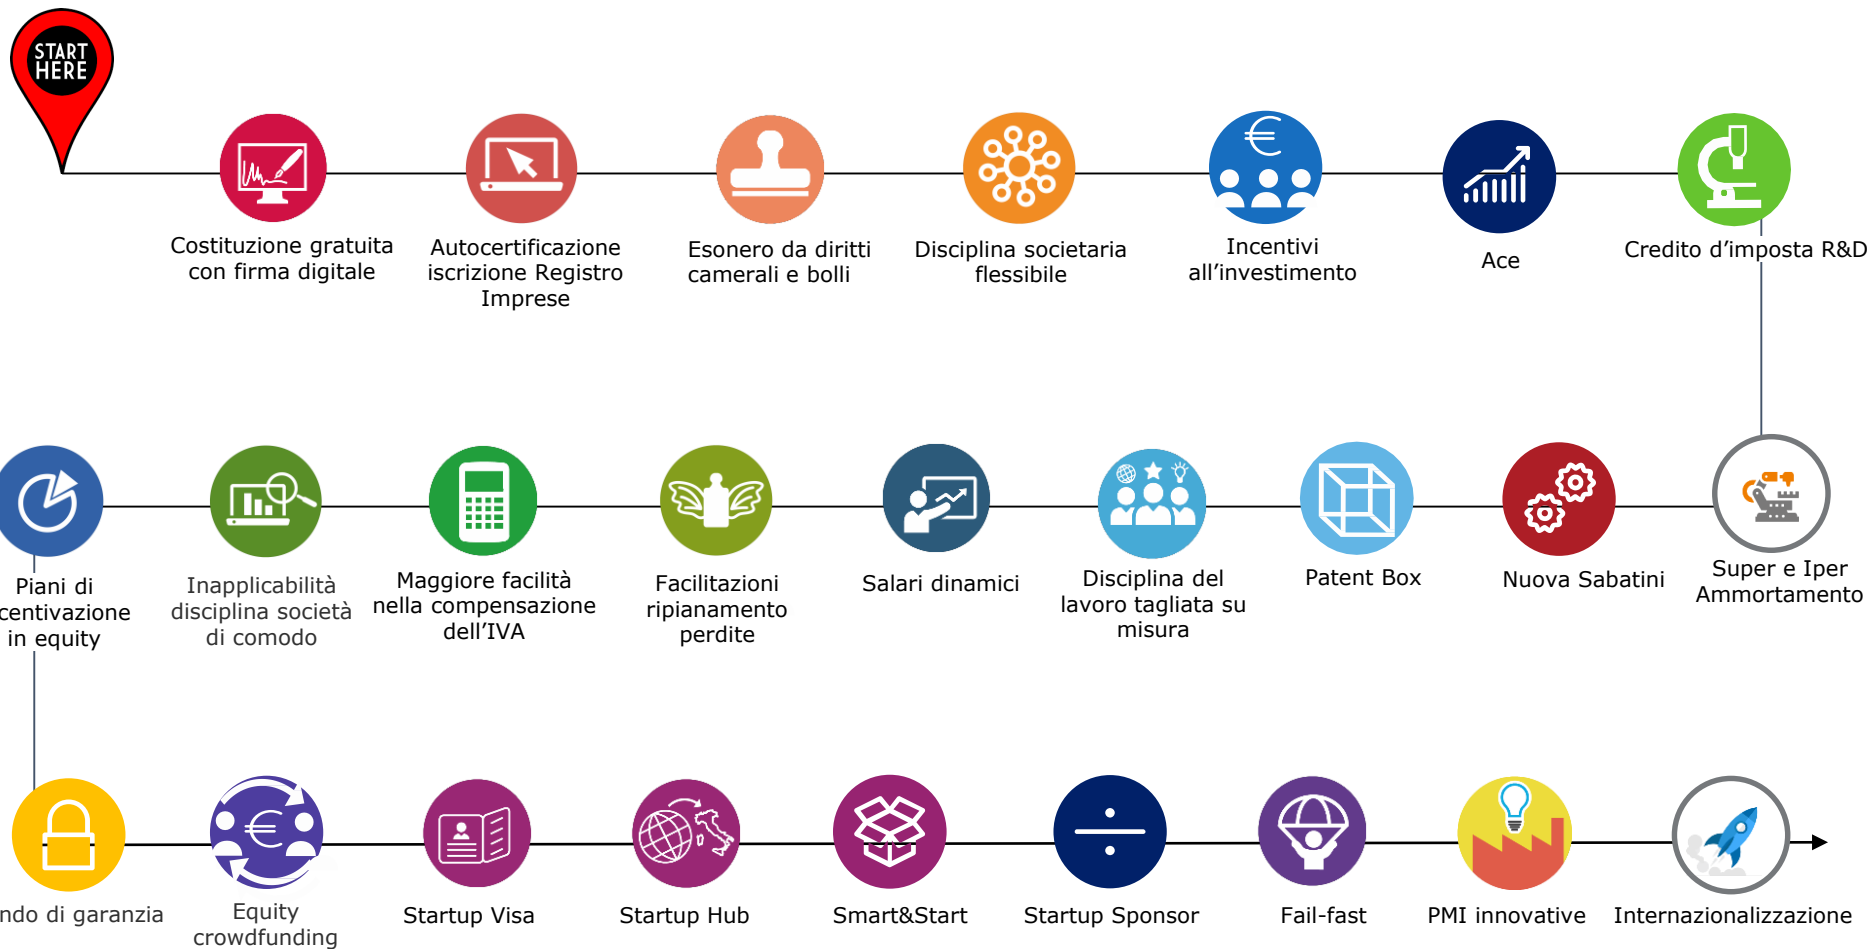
START HERE

Costituzione gratuita con firma digitale

Autocertificazione iscrizione Registro Imprese

Esonero da diritti camerali e bolli

Disciplina societaria flessibile

Incentivi all'investimento

Ace

Credito d'imposta R&D

Piani di centivazione in equity

Inapplicabilità disciplina società di comodo

Maggiore facilità nella compensazione dell'IVA

Facilitazioni ripianamento perdite

Salari dinamici

Disciplina del lavoro tagliata su misura

Patent Box

Nuova Sabatini

Super e Iper Ammortamento

ndo di garanzia

Equity crowdfunding

Startup Visa

Startup Hub

Smart&Start

Startup Sponsor

Fail-fast

PMI innovative

Internazionalizzazione